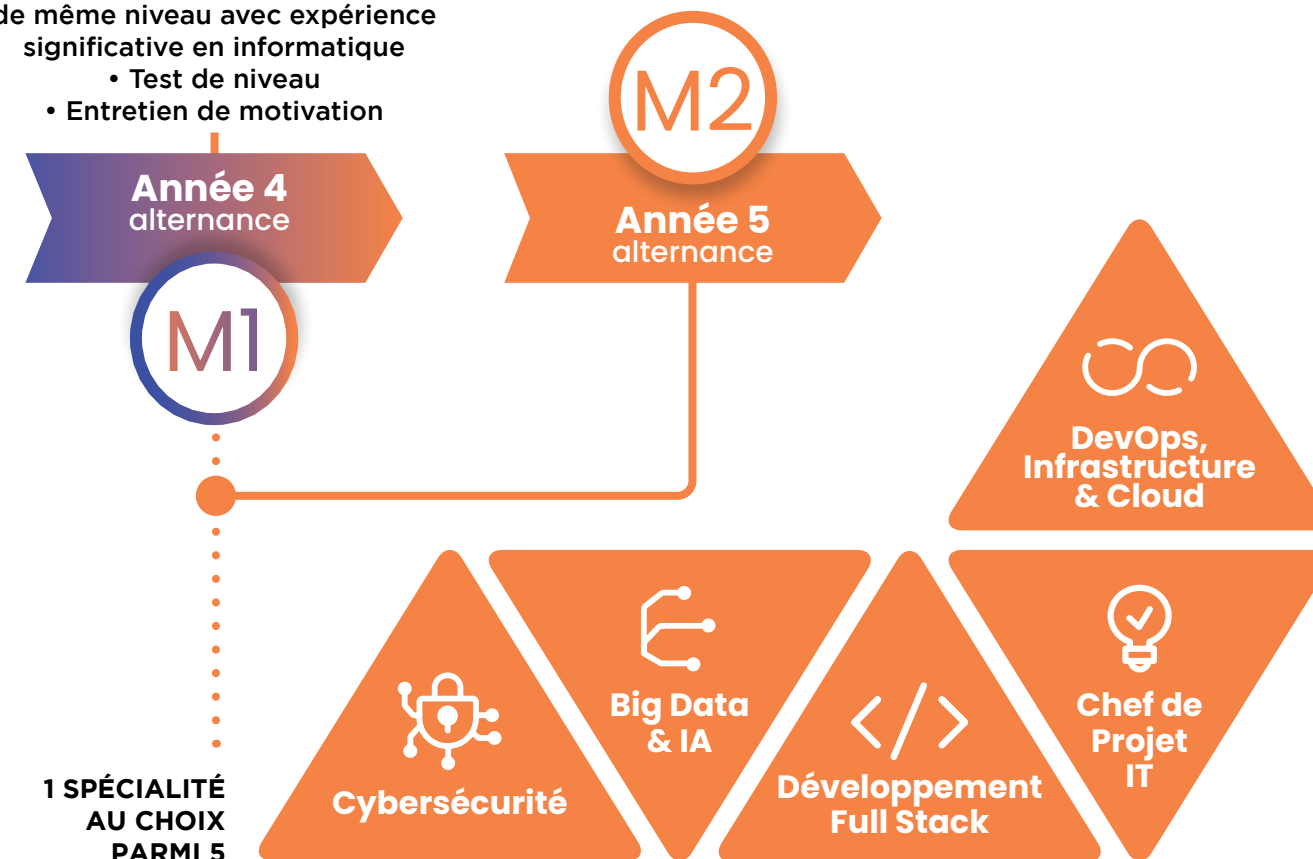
de même niveau avec expérience significative en informatique
• Test de niveau
• Entretien de motivation

M2

Année 4
alternance

Année 5
alternance

M1

DevOps, Infrastructure & Cloud

Big Data & IA

Chef de Projet IT

Cybersécurité

Développement Full Stack

1 SPÉCIALITÉ AU CHOIX PARMI 5